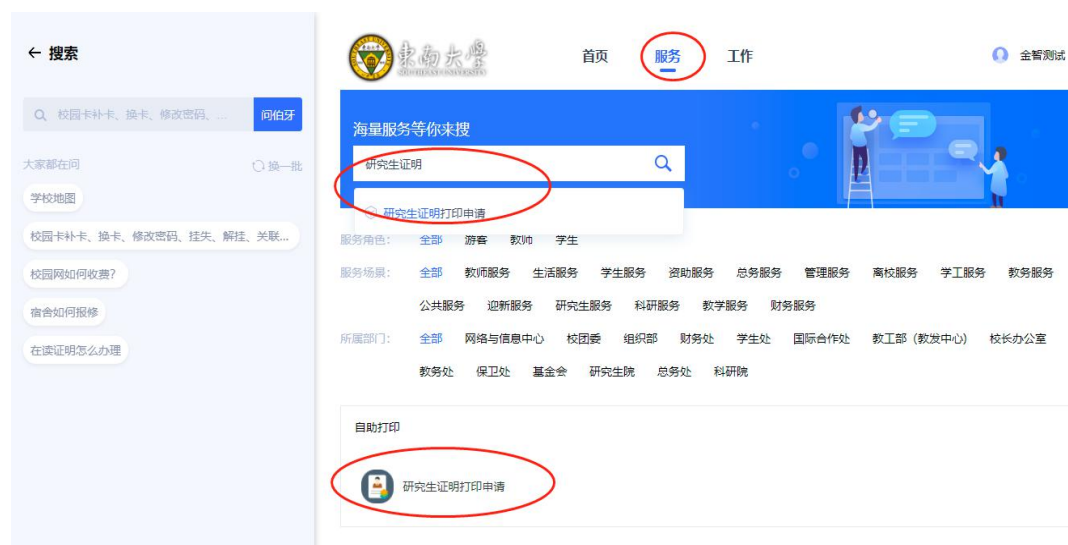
← 搜索

校园卡补卡、换卡、修改密码、... 问伯牙

大家都在问 换一批

学校地图

校园卡补卡、换卡、修改密码、挂失、解挂、关联...

校园网如何收费?

宿舍如何报修

在读证明怎么办理

東南大學 SOUTHEAST UNIVERSITY

首页 服务 工作

金智测试

海量服务等你来搜

研究生证明

研究生证明打印申请

服务角色: 全部 游客 教师 学生

服务场景: 全部 教师服务 生活服务 学生服务 资助服务 总务服务 管理服务 离校服务 学工服务 教务服务 公共服务 迎新服务 研究生服务 科研服务 教学服务 财务服务

所属部门: 全部 网络与信息中心 校团委 组织部 财务处 学生处 国际合作处 教工部(教发中心) 校长办公室 教务处 保卫处 基金会 研究生院 总务处 科研院

自助打印

研究生证明打印申请